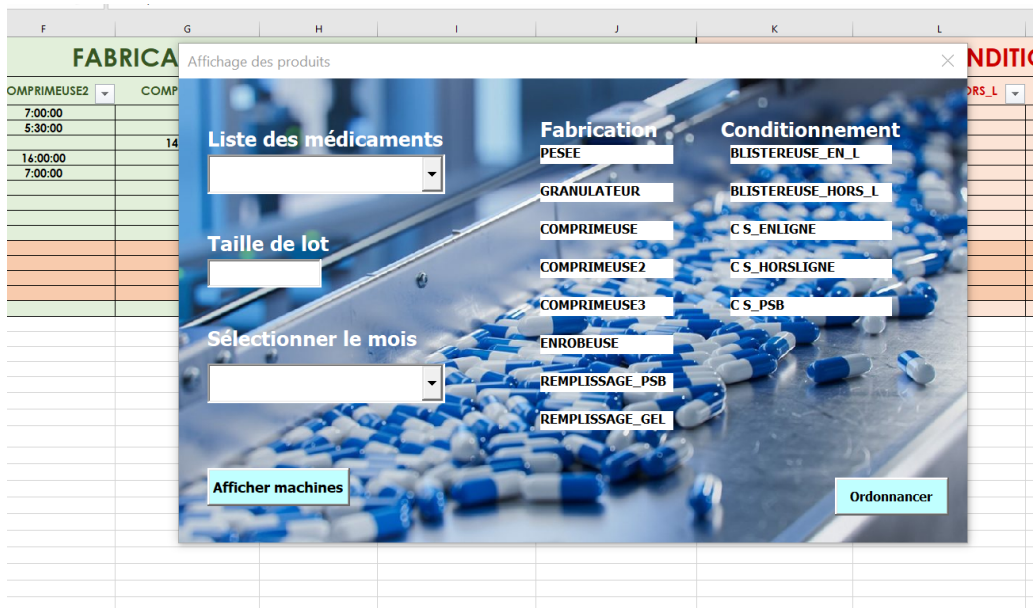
| F | G | H | I | J | K | L |
|---|---|---|---|---|---|---|

FABRICA

NDITIO

COMPRIMEUSE2 COMP

ORS_L

7:00:00
5:30:00
14
16:00:00
7:00:00

Affichage des produits

Liste des médicaments

Taille de lot

Sélectionner le mois

Fabrication

PESEE

GRANULATEUR

COMPRIMEUSE

COMPRIMEUSE2

COMPRIMEUSE3

ENROBEUSE

REMPLISSAGE_PSB

REMPLISSAGE_GEL

Conditionnement

BLISTEREUSE_EN_L

BLISTEREUSE_HORS_L

C S_ENLIGNE

C S_HORSLIGNE

C S_PSB

Afficher machines

Ordonnancer